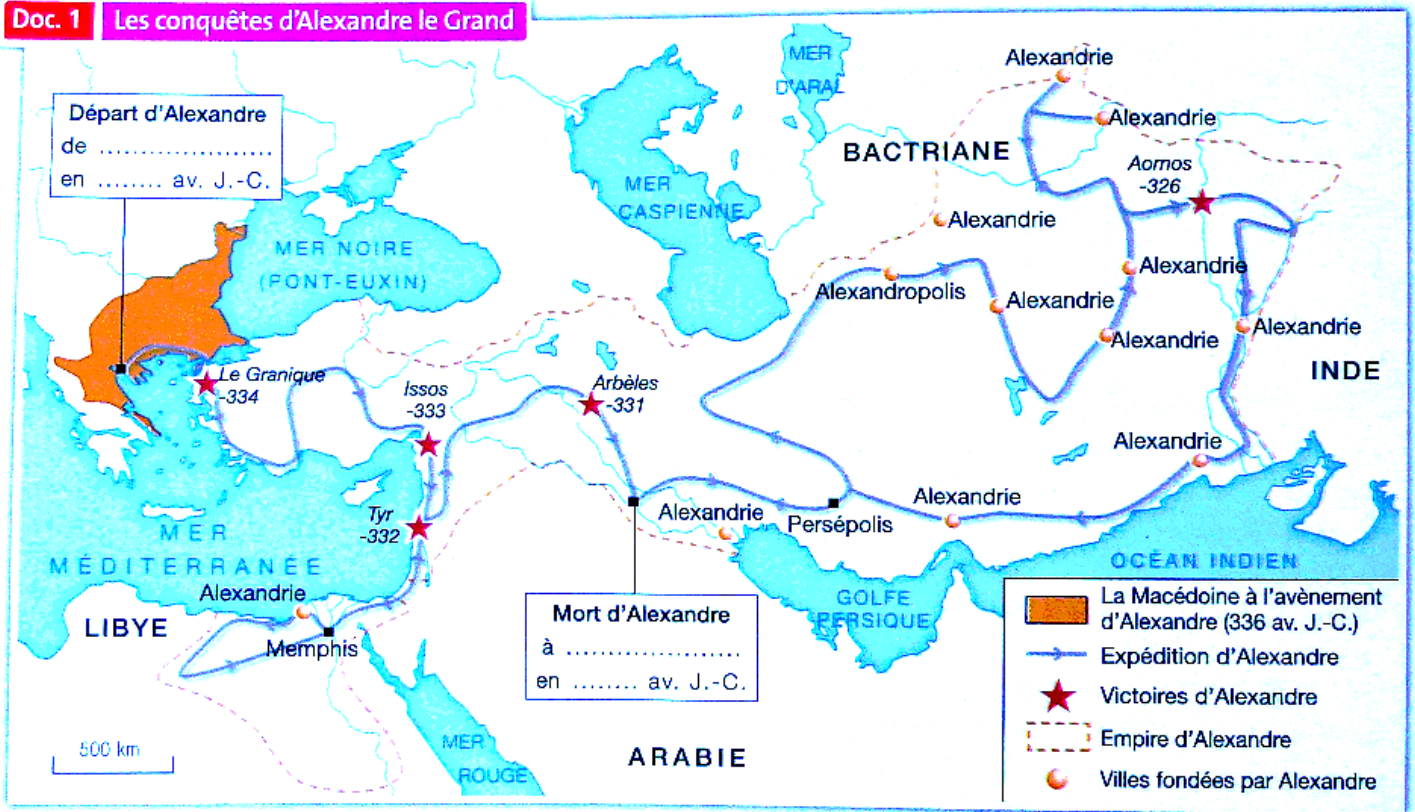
Doc. 1 Les conquêtes d'Alexandre le Grand

Départ d'Alexandre
de ......................
en ........ av. J.-C.

MER D'ARAL

Alexandrie

Alexandrie

BACTRIANE

Aornos -326

MER CASPIENNE

Alexandrie

MER NOIRE (PONT-EUXIN)

Alexandrie

Alexandropolis

Alexandrie

Alexandrie

Alexandrie

INDE

Le Granique -334

Issos -333

Arbèles -331

Alexandrie

Alexandrie

Tyr -332

Alexandrie

Persépolis

MER MÉDITERRANÉE

OCÉAN INDIEN

Alexandrie

LIBYE

Memphis

GOLFE PERSIQUE

Mort d'Alexandre
à ......................
en ........ av. J.-C.

500 km

MER ROUGE

ARABIE

La Macédoine à l'avènement d'Alexandre (336 av. J.-C.)
Expédition d'Alexandre
Victoires d'Alexandre
Empire d'Alexandre
Villes fondées par Alexandre